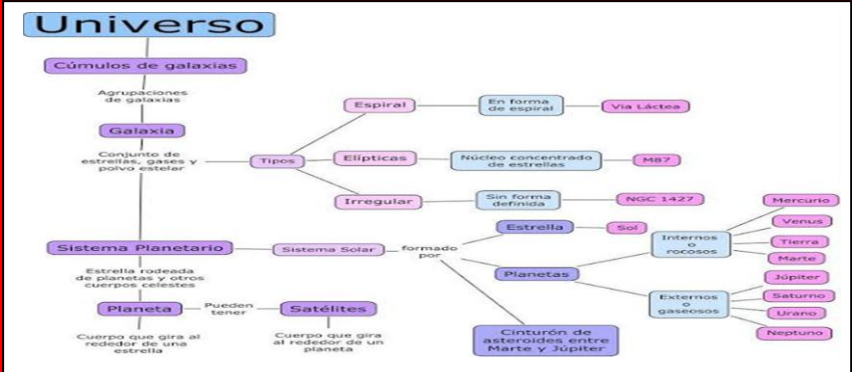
Universo

Cúmulos de galaxias

Agrupaciones de galaxias

Galaxia

Conjunto de estrellas, gases y polvo estelar

Tipos

Espiral

En forma de espiral

Vía Láctea

Elípticas

Núcleo concentrado de estrellas

M87

Irregular

Sin forma definida

NGC 1427

Sistema Planetario

Sistema Solar

formado por

Estrella

Sol

Planetas

Internos o rocosos

Mercurio

Venus

Tierra

Marte

Externos o gaseosos

Júpiter

Saturno

Urano

Neptuno

Cinturón de asteroides entre Marte y Júpiter

Estrella rodeada de planetas y otros cuerpos celestes

Planeta

Pueden tener

Satélites

Cuerpo que gira al rededor de una estrella

Cuerpo que gira al rededor de un planeta